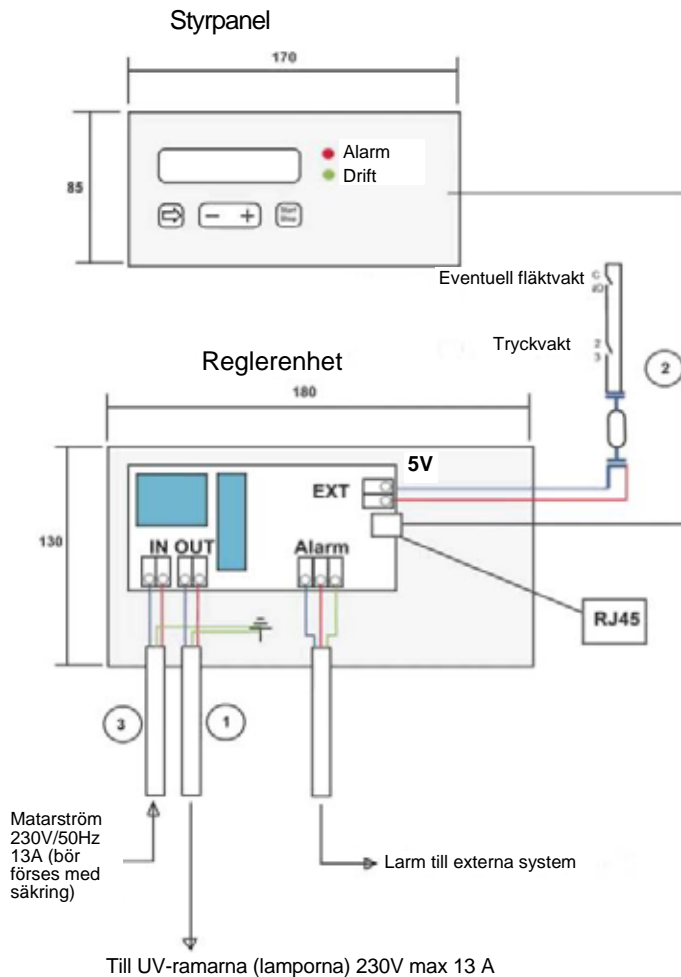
Styrpanel

170

85

Alarm
Drift

Start
Stop

Eventuell fläktvakt

C
NO

Tryckvakt

2
3

2

Reglerenhet

180

130

5V

EXT

IN OUT

Alarm

RJ45

3

1

Matarström 230V/50Hz 13A (bör förses med säkring)

Larm till externa system

Till UV-ramarna (lamporna) 230V max 13 A